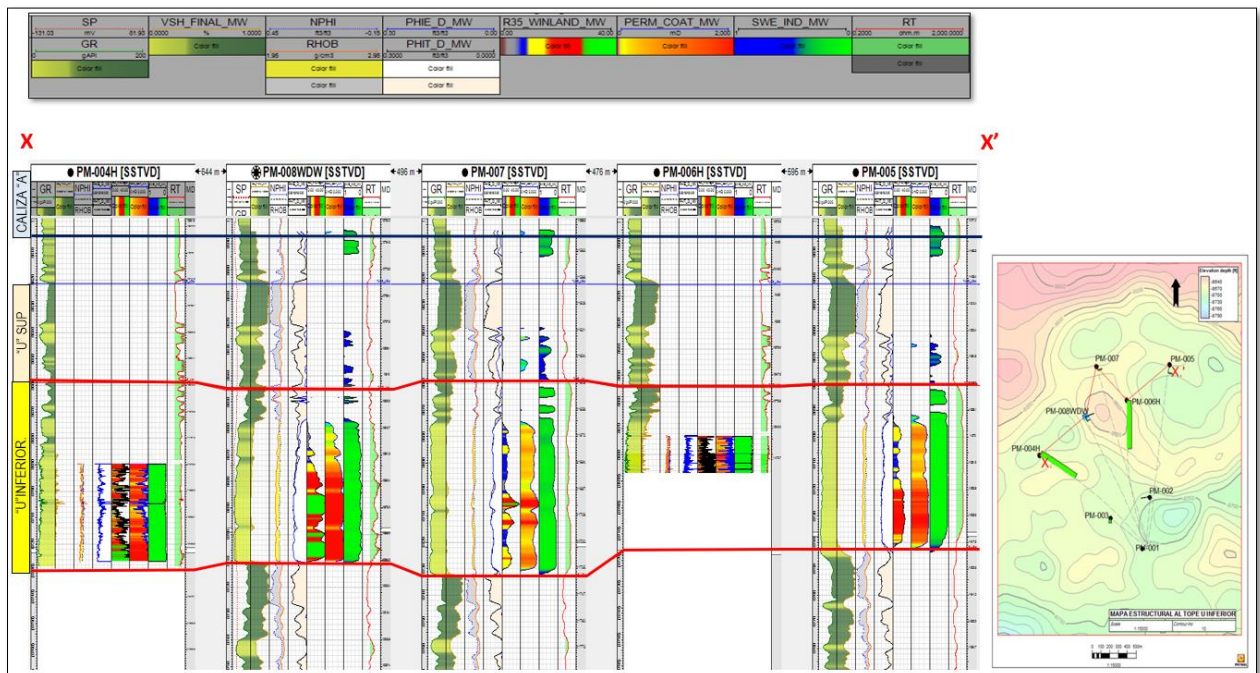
| SP | VSH_FINAL_MW | NPHI | PHIE_D_MW | R35_WINLAND_MW | PERM_COAT_MW | SWE_IND_MW | RT |
|---|---|---|---|---|---|---|---|
| -131.03 mV 81.90 | 0.0000 % 1.0000 | 0.45 ft3/ft3 -0.15 | 0.30 ft3/ft3 0.00 | 0 40.00 | 0 mD 2,000 | 1 0 | 0.2000 ohm.m 2,000.0000 |
| GR | Color fill | RHOB | PHIT_D_MW | Color fill | Color fill | Color fill | Color fill |
| 0 gAPI 200 | | 1.96 g/cm3 2.96 | 0.3000 ft3/ft3 0.0000 | | | | Color fill |
| Color fill | | Color fill | Color fill | | | | |
| | | Color fill | Color fill | | | | |

X

X'

CALIZA "A"

"U" SUP

"U" INFERIOR

PM-004H [SSTVD]

644 m

PM-008WDW [SSTVD]

496 m

PM-007 [SSTVD]

476 m

PM-006H [SSTVD]

596 m

PM-005 [SSTVD]

GR NPHI RHOB RT MD

SP NPHI RHOB RT MD

Elevation depth [ft]

PM-007

PM-005

PM-008WDW

PM-006H

PM-004H

PM-002

PM-003

PM-001

MAPA ESTRUCTURAL AL TOPE U INFERIOR